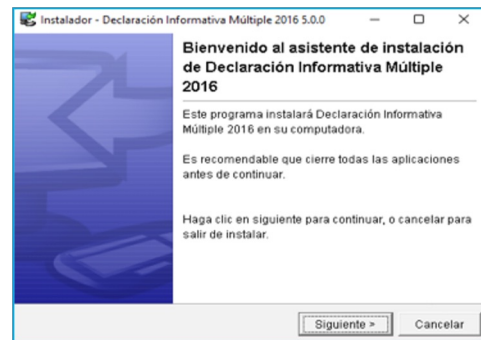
Instalador - Declaración Informativa Múltiple 2016 5.0.0

Bienvenido al asistente de instalación de Declaración Informativa Múltiple 2016

Este programa instalará Declaración Informativa Múltiple 2016 en su computadora.

Es recomendable que cierre todas las aplicaciones antes de continuar.

Haga clic en siguiente para continuar, o cancelar para salir de instalar.

Siguiente >

Cancelar